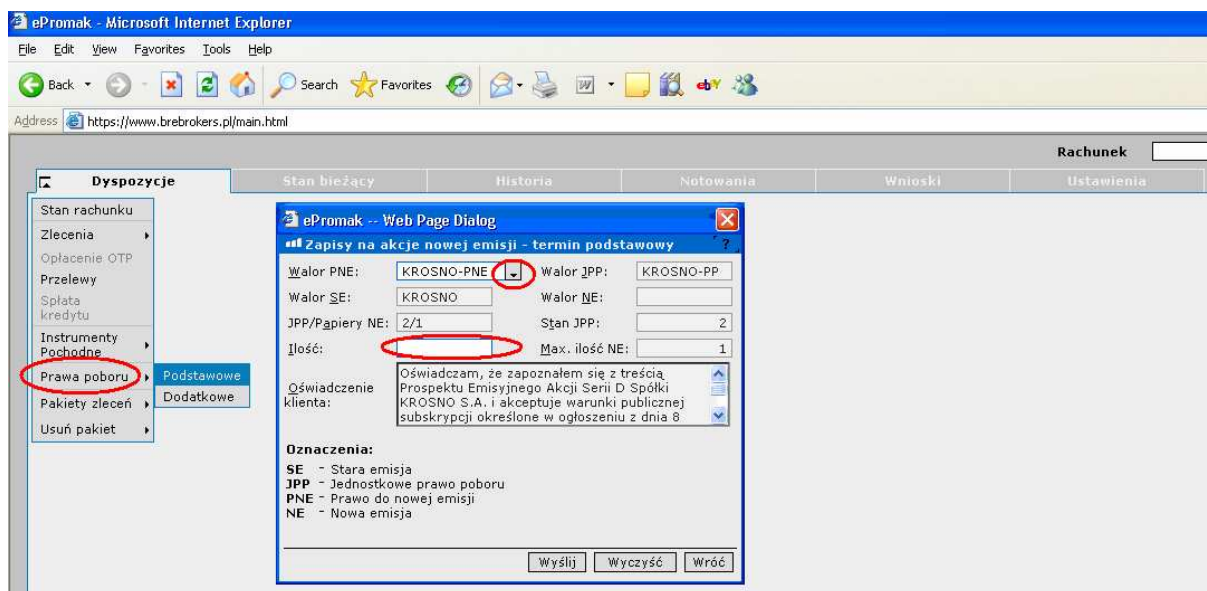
ePromak - Microsoft Internet Explorer

File Edit View Favorites Tools Help

Back Search Favorites

Address https://www.brebrokers.pl/main.html

Rachunek

Dyspozycje | Stan bieżący | Historia | Notowania | Wnioski | Ustawienia

Stan rachunku
Zlecenia
Opłacenie OTP
Przelewy
Spłata kredytu
Instrumenty Pochodne
Prawa poboru
Pakiety zleceń
Usuń pakiet

Podstawowe
Dodatkowe

ePromak -- Web Page Dialog

Zapisy na akcje nowej emisji - termin podstawowy

Walor PNE: KROSNO-PNE
Walor JPP: KROSNO-PP
Walor SE: KROSNO
Walor NE:
JPP/Papiery NE: 2/1
Stan JPP: 2
Ilość:
Max. ilość NE: 1

Oświadczenie klienta: Oświadczam, że zapoznałem się z treścią Prospektu Emisyjnego Akcji Serii D Spółki KROSNO S.A. i akceptuje warunki publicznej subskrypcji określone w ogłoszeniu z dnia 8

Oznaczenia:
SE - Stara emisja
JPP - Jednostkowe prawo poboru
PNE - Prawo do nowej emisji
NE - Nowa emisja

Wyślij | Wyczyść | Wróć